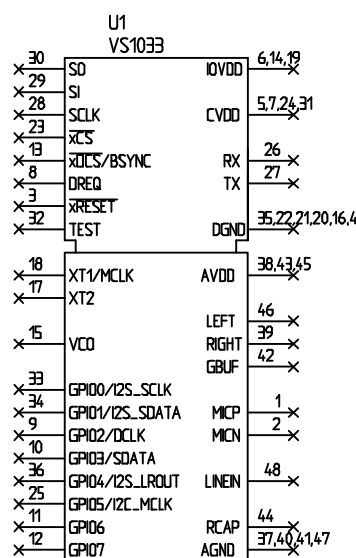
U1
VS1033

30 SO
29 SI
28 SCLK
23 $\overline{\text{xCS}}$
13 $\overline{\text{xDCS}}$/BSYNC
8 DREQ
3 $\overline{\text{xRESET}}$
32 TEST

IOVDD 6,14,19
CVDD 5,7,24,31
RX 26
TX 27
DGND 35,22,21,20,16,4

18 XT1/MCLK
17 XT2
15 VCO
33 GPIO0/I2S_SCLK
34 GPIO1/I2S_SDATA
9 GPIO2/DCLK
10 GPIO3/SDATA
36 GPIO4/I2S_LROUT
25 GPIO5/I2C_MCLK
11 GPIO6
12 GPIO7

AVDD 38,43,45
LEFT 46
RIGHT 39
GBUF 42
MICP 1
MICN 2
LINEIN 48
RCAP 44
AGND 37,40,41,47